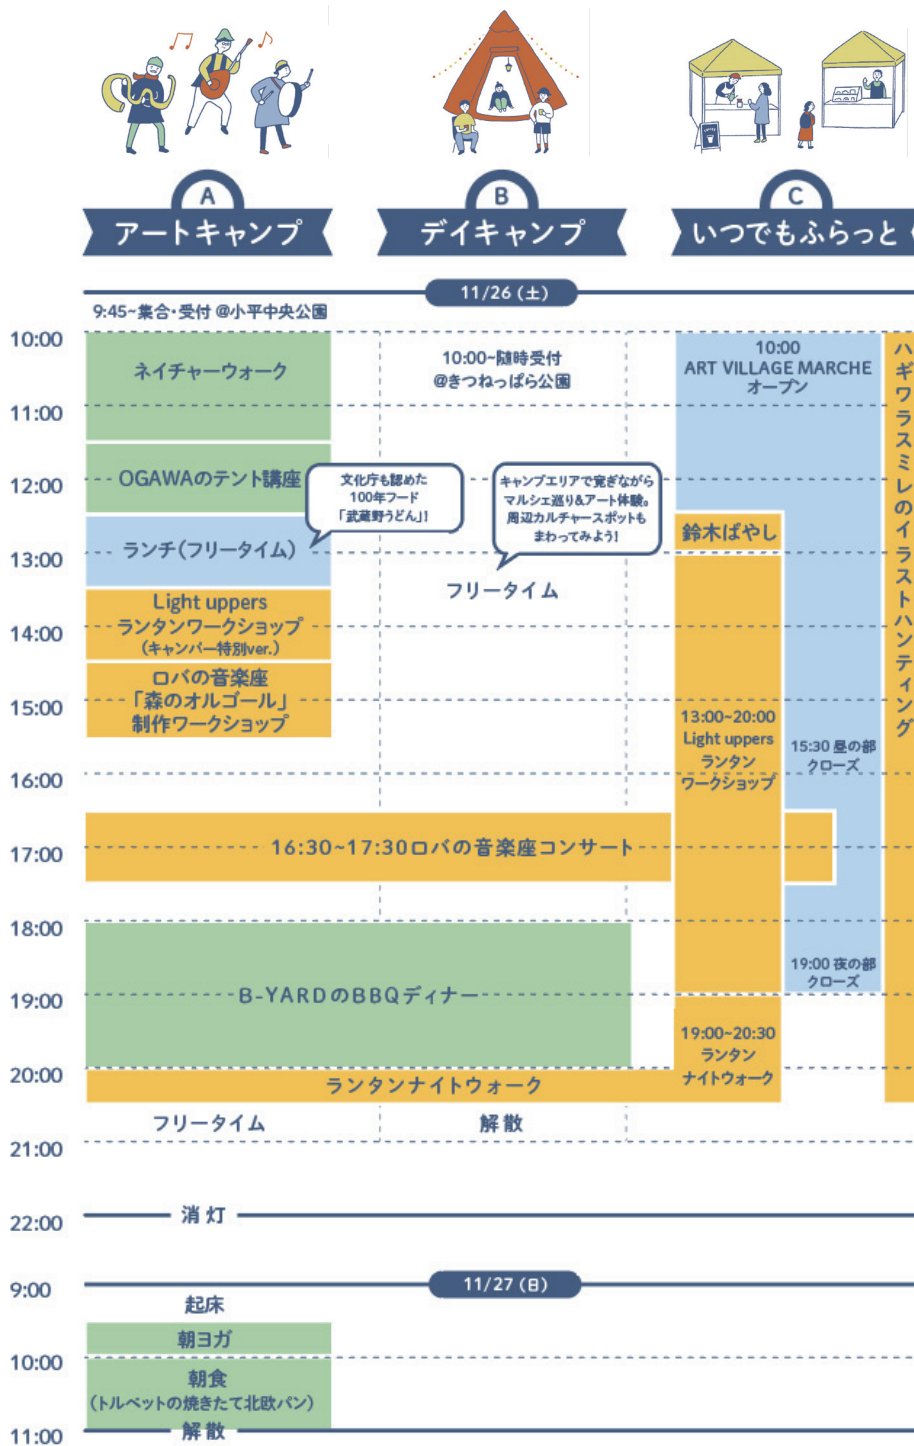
A
アートキャンプ

B
デイキャンプ

C
いつでもふらっと

11/26（土）

9:45~集合・受付 @小平中央公園

10:00
11:00
12:00
13:00
14:00
15:00
16:00
17:00
18:00
19:00
20:00
21:00
22:00

ネイチャーウォーク

OGAWAのテント講座

ランチ（フリータイム）

Light uppers
ランタンワークショップ
（キャンパー特別ver.）

ロバの音楽座
「森のオルゴール」
制作ワークショップ

文化庁も認めた
100年フード
「武蔵野うどん」!

10:00~随時受付
@きつねっぱら公園

キャンプエリアで寛ぎながら
マルシェ巡り&アート体験。
周辺カルチャースポットも
まわってみよう!

フリータイム

10:00
ART VILLAGE MARCHE
オープン

鈴木ばやし

13:00~20:00
Light uppers
ランタン
ワークショップ

15:30 昼の部
クローズ

19:00 夜の部
クローズ

19:00~20:30
ランタン
ナイトウォーク

ハギワラスミレのイラストハンティング

16:30~17:30ロバの音楽座コンサート

B-YARDのBBQディナー

ランタンナイトウォーク

フリータイム

解散

消灯

11/27（日）

9:00
10:00
11:00

起床

朝ヨガ

朝食
（トルベットの焼きたて北欧パン）

解散